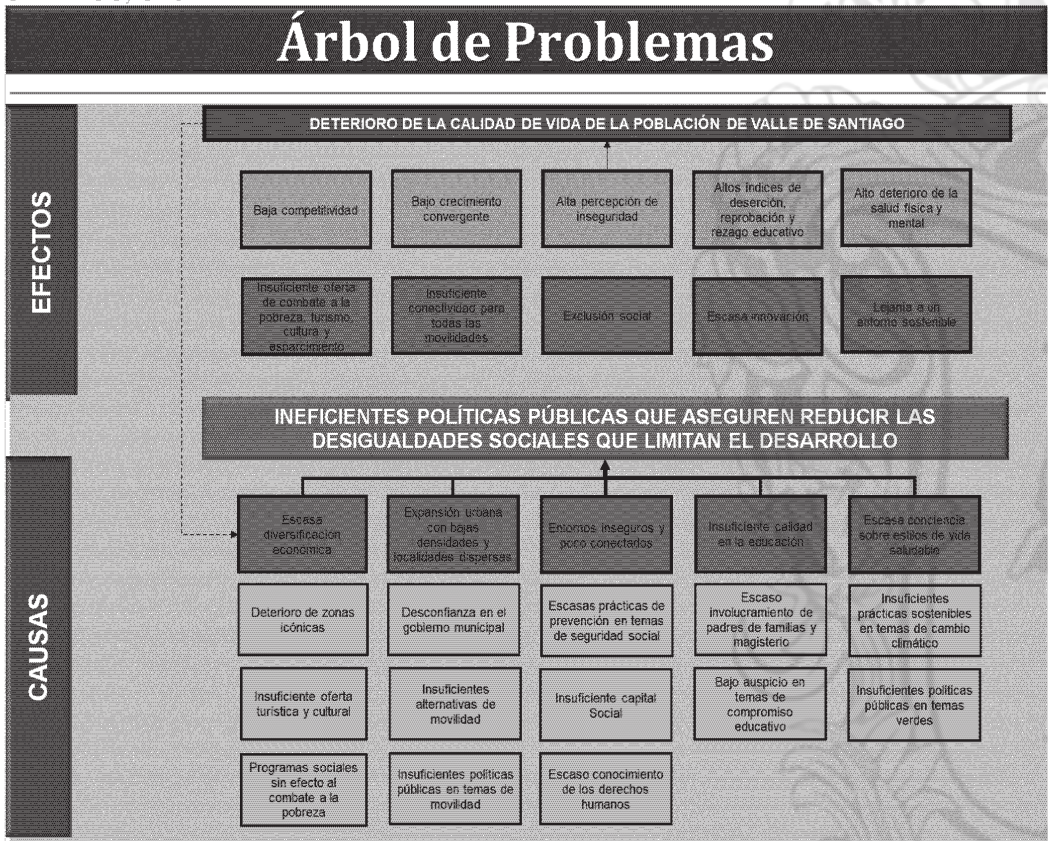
Árbol de Problemas

EFECTOS

DETERIORO DE LA CALIDAD DE VIDA DE LA POBLACIÓN DE VALLE DE SANTIAGO

Baja competitividad

Bajo crecimiento convergente

Alta percepción de inseguridad

Altos índices de deserción, reprobación y rezago educativo

Alto deterioro de la salud física y mental

Insuficiente oferta de combate a la pobreza, turismo, cultura y esparcimiento

Insuficiente conectividad para todas las movilidades

Exclusión social

Escasa innovación

Lejanía a un entorno sostenible

INEFICIENTES POLÍTICAS PÚBLICAS QUE ASEGUREN REDUCIR LAS DESIGUALDADES SOCIALES QUE LIMITAN EL DESARROLLO

CAUSAS

Escasa diversificación económica

Expansión urbana con bajas densidades y localidades dispersas

Entornos inseguros y poco conectados

Insuficiente calidad en la educación

Escasa conciencia sobre estilos de vida saludable

Deterioro de zonas icónicas

Desconfianza en el gobierno municipal

Escasas prácticas de prevención en temas de seguridad social

Escaso involucramiento de padres de familias y magisterio

Insuficientes prácticas sostenibles en temas de cambio climático

Insuficiente oferta turística y cultural

Insuficientes alternativas de movilidad

Insuficiente capital Social

Bajo auspicio en temas de compromiso educativo

Insuficientes políticas públicas en temas verdes

Programas sociales sin efecto al combate a la pobreza

Insuficientes políticas públicas en temas de movilidad

Escaso conocimiento de los derechos humanos